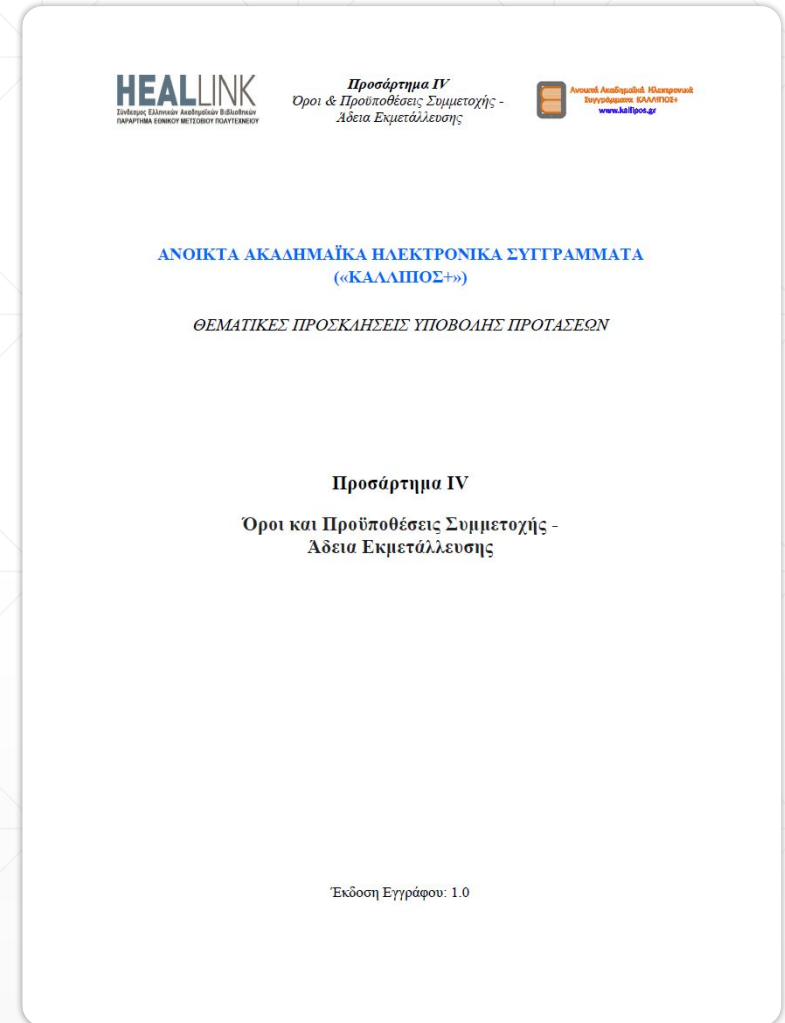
HEALLINK
Σύνδεσμος Ελληνικών Ακαδημαϊκών Βιβλιοθηκών
ΠΑΡΑΡΤΗΜΑ ΕΘΝΙΚΟΥ ΜΕΤΣΟΒΙΟΥ ΠΟΛΥΤΕΧΝΕΙΟΥ

Προσάρτημα IV
Όροι & Προϋποθέσεις Συμμετοχής - Άδεια Εκμετάλλευσης

Ανοικτά Ακαδημαϊκά Ηλεκτρονικά Συγγράμματα ΚΑΛΛΙΠΟΣ+
www.kallipos.gr

ΑΝΟΙΚΤΑ ΑΚΑΔΗΜΑΪΚΑ ΗΛΕΚΤΡΟΝΙΚΑ ΣΥΓΓΡΑΜΜΑΤΑ («ΚΑΛΛΙΠΟΣ+»)

ΘΕΜΑΤΙΚΕΣ ΠΡΟΣΚΛΗΣΕΙΣ ΥΠΟΒΟΛΗΣ ΠΡΟΤΑΣΕΩΝ

Προσάρτημα IV

Όροι και Προϋποθέσεις Συμμετοχής - Άδεια Εκμετάλλευσης

Έκδοση Εγγράφου: 1.0